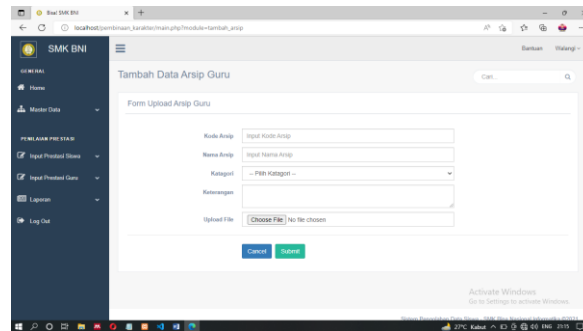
Tirai SMK BNI
localhost/pembinaan_karakter/main.php?module=tambah_arsip

SMK BNI
Bantuan Halang

GENERAL
Home
Master Data
PENILAIAN PRESTASI
Input Prestasi Siswa
Input Prestasi Guru
Laporan
Log Out

Tambah Data Arsip Guru
Cari...

Form Upload Arsip Guru

Kode Arsip Input Kode Arsip
Nama Arsip Input Nama Arsip
Kategori -- Pilih Kategori --
Keterangan
Upload File Choose File No file chosen

Cancel Submit

Activate Windows
Go to Settings to activate Windows.

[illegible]

27°C Kabut ENG 21:15